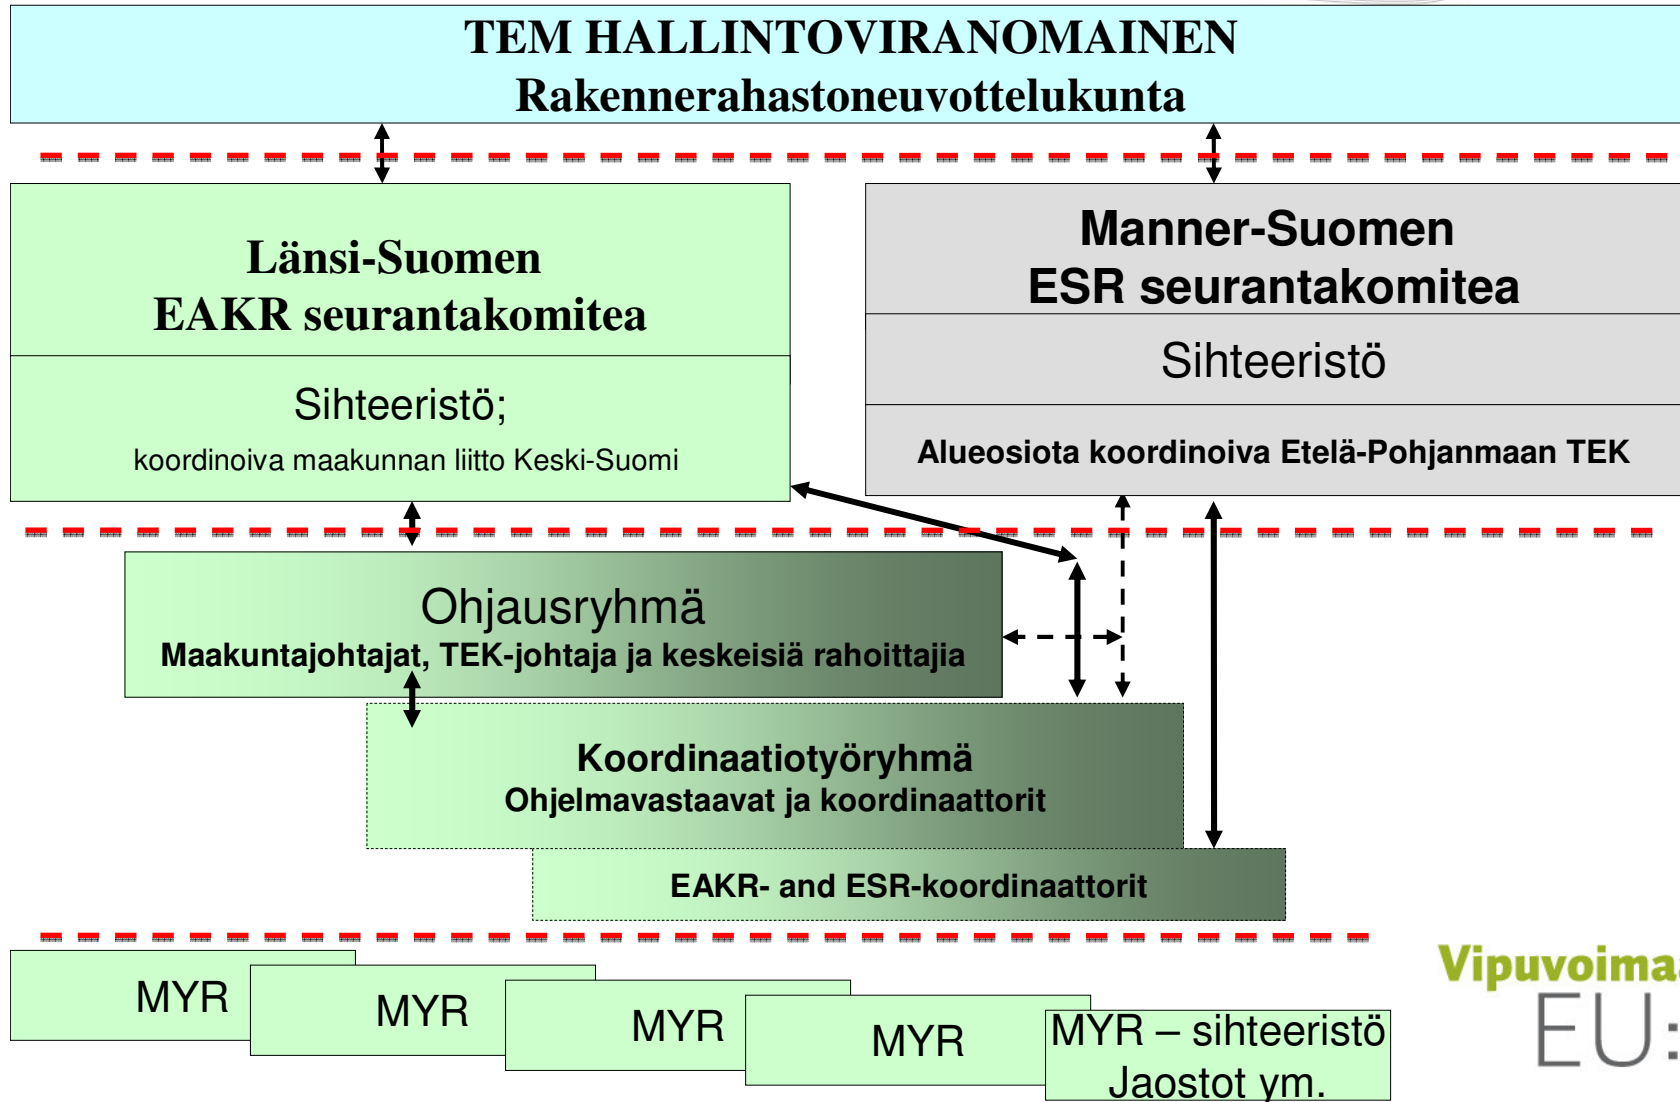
TEM HALLINTOVIRANOMAINEN
Rakennerahastoneuvottelukunta

Länsi-Suomen
EAKR seurantakomitea

Sihteeristö;
koordinoiva maakunnan liitto Keski-Suomi

Manner-Suomen
ESR seurantakomitea

Sihteeristö

Alueosiota koordinoiva Etelä-Pohjanmaan TEK

Ohjausryhmä
Maakuntajohtajat, TEK-johtaja ja keskeisiä rahoittajia

Koordinaatiotyöryhmä
Ohjelmavastaavat ja koordinaattorit

EAKR- and ESR-koordinaattorit

MYR

MYR

MYR

MYR

MYR – sihteeristö
Jaostot ym.

Vipuvoima
EU: